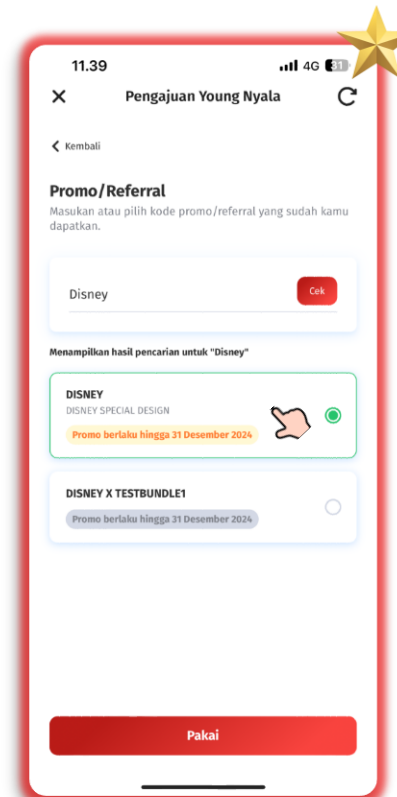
11.39

4G 31

Pengajuan Young Nyala

Kembali

Promo/Referral

Masukan atau pilih kode promo/referral yang sudah kamu dapatkan.

Disney

Cek

Menampilkan hasil pencarian untuk "Disney"

DISNEY

DISNEY SPECIAL DESIGN

Promo berlaku hingga 31 Desember 2024

DISNEY X TESTBUNDLE1

Promo berlaku hingga 31 Desember 2024

Pakai